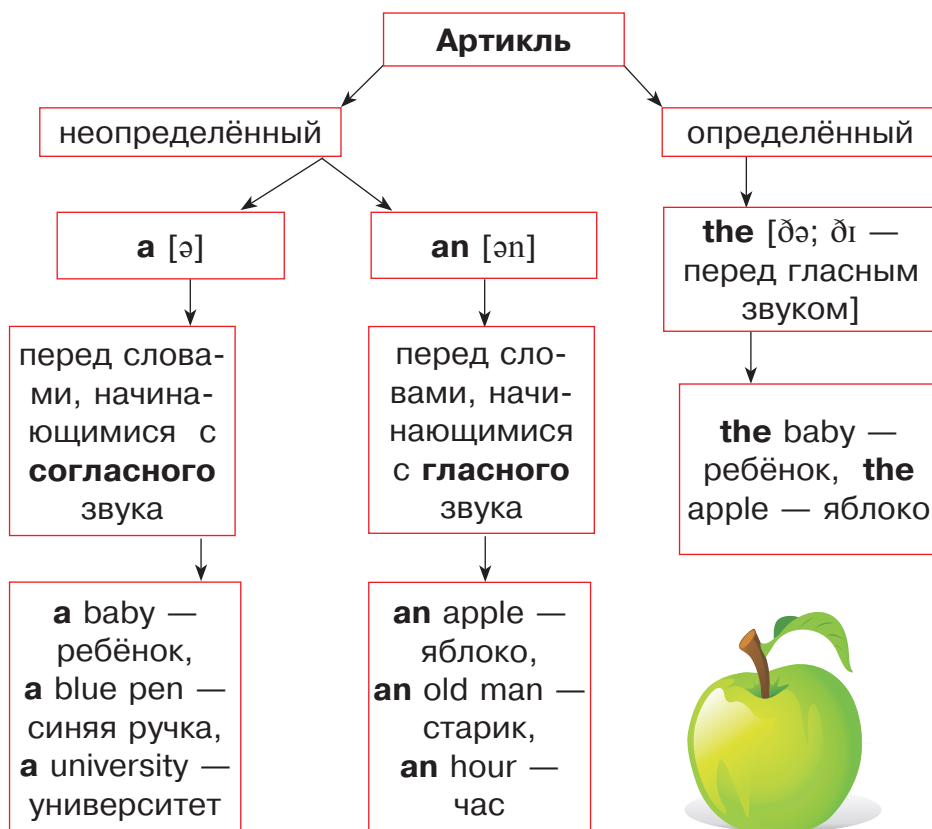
Артикль

неопределённый

определённый

a [ə]

an [ən]

the [ðə; ðɪ — перед гласным звуком]

перед словами, начинающимися с согласного звука

перед словами, начинающимися с гласного звука

the baby — ребёнок, the apple — яблоко

a baby — ребёнок, a blue pen — синяя ручка, a university — университет

an apple — яблоко, an old man — старик, an hour — час